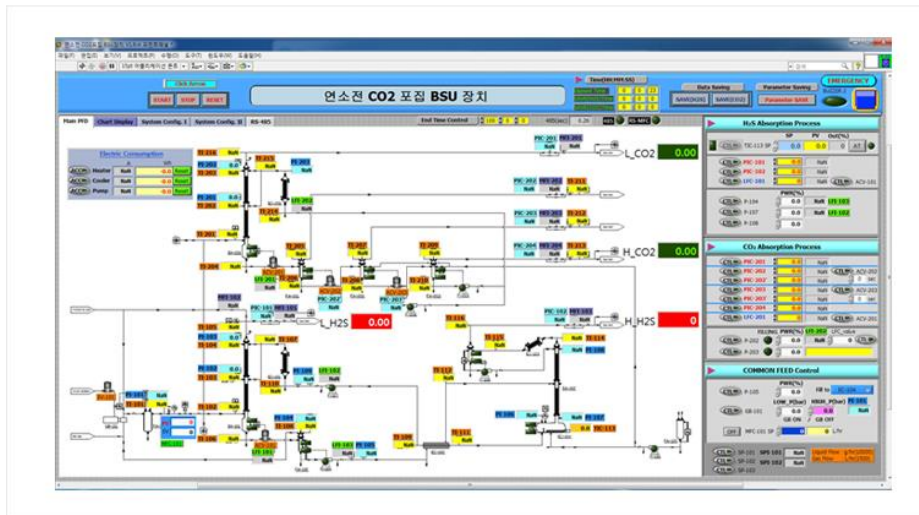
연소전 CO2 포집 BSU 장치

START STOP RESET

Main PFD Chart Display System Config. 1 System Config. II RS-485

End Time Control

Data Saving Parameter Saving EMERGENCY

Electric Consumption

Heater
Cooler
Pump

L_CO2 0.00

H_CO2 0.00

L_H2S 0.00

H_H2S 0

H₂S Absorption Process

SP PV Out(%)

TIC-113

PIC-101
PIC-102
LFC-201

ACV-101

PWR(%)

P-104
P-107
P-108

LTI 103
LTI 102

CO₂ Absorption Process

PIC-201
PIC-202
PIC-203
PIC-204
PIC-205
PIC-207
LFC-201

ACV-202
ACV-203
ACV-201

FILLING PWR(%)

P-202
P-203

COMMON FEED Control

PWR(%)

P-105

LOW_P(bar) HIGH_P(bar)

GB-101

GB ON GB OFF

MFC-101 SP

OFF

SPS 101
SPS 102

TI 114 TI 213 TI 215 TI 205 TI 207 TI 209 TI 210 TI 116 TI 115 TI 112 TI 111 TI 108 TI 106 TI 105 TI 104 TI 103 TI 102 TI 101 TI 107 TI 110 TI 204

PI 201 PI 202 PI 203 PI 101 PI 102 PI 103 PI 104 PI 105 PI 106 PI 107 PI 108

LTI 203 LTI 202 LTI 101 LTI 102 LTI 103

PIC 201 PIC 202 PIC 203 PIC 204 PIC 101 PIC 102

MFC-101